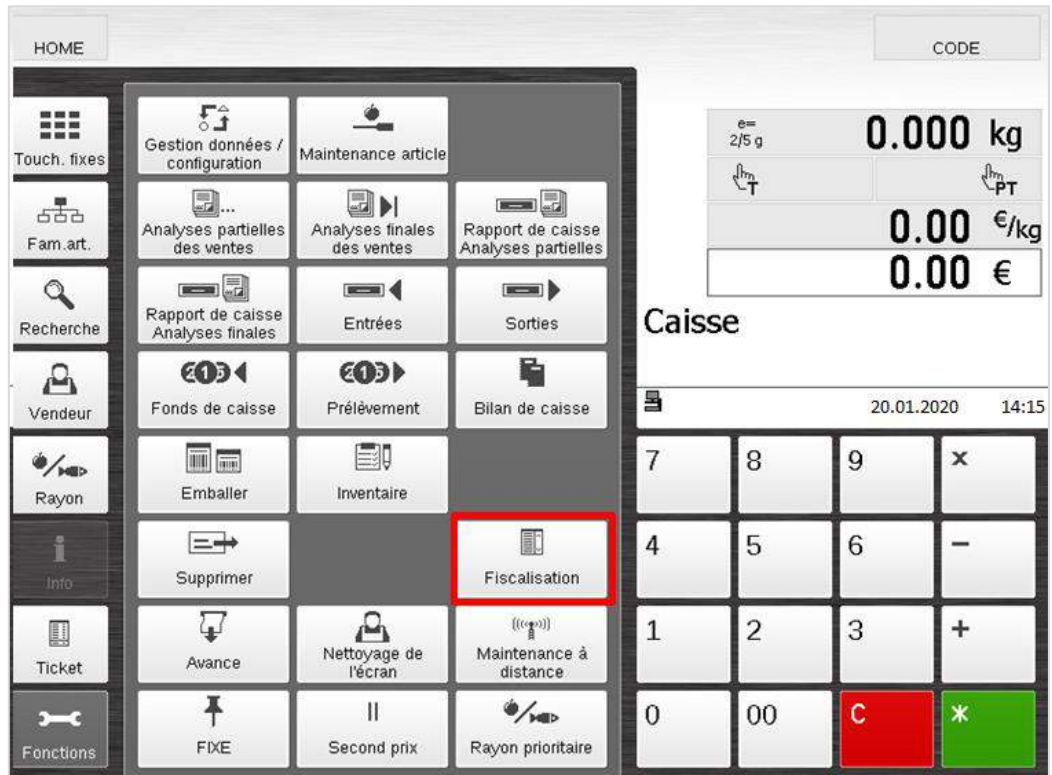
HOME

CODE

Touch. fixes

Fam.art.

Recherche

Vendeur

Rayon

Info

Ticket

Fonctions

Gestion données / configuration

Maintenance article

Analyses partielles des ventes

Analyses finales des ventes

Rapport de caisse Analyses partielles

Rapport de caisse Analyses finales

Entrées

Sorties

Fonds de caisse

Prélèvement

Bilan de caisse

Emballer

Inventaire

Supprimer

Fiscalisation

Avance

Nettoyage de l'écran

Maintenance à distance

FIXE

Second prix

Rayon prioritaire

e= 2/5 g

0.000 kg

T

PT

0.00 €/kg

0.00 €

Caisse

20.01.2020 14:15

7 8 9 x

4 5 6 −

1 2 3 +

0 00 C *